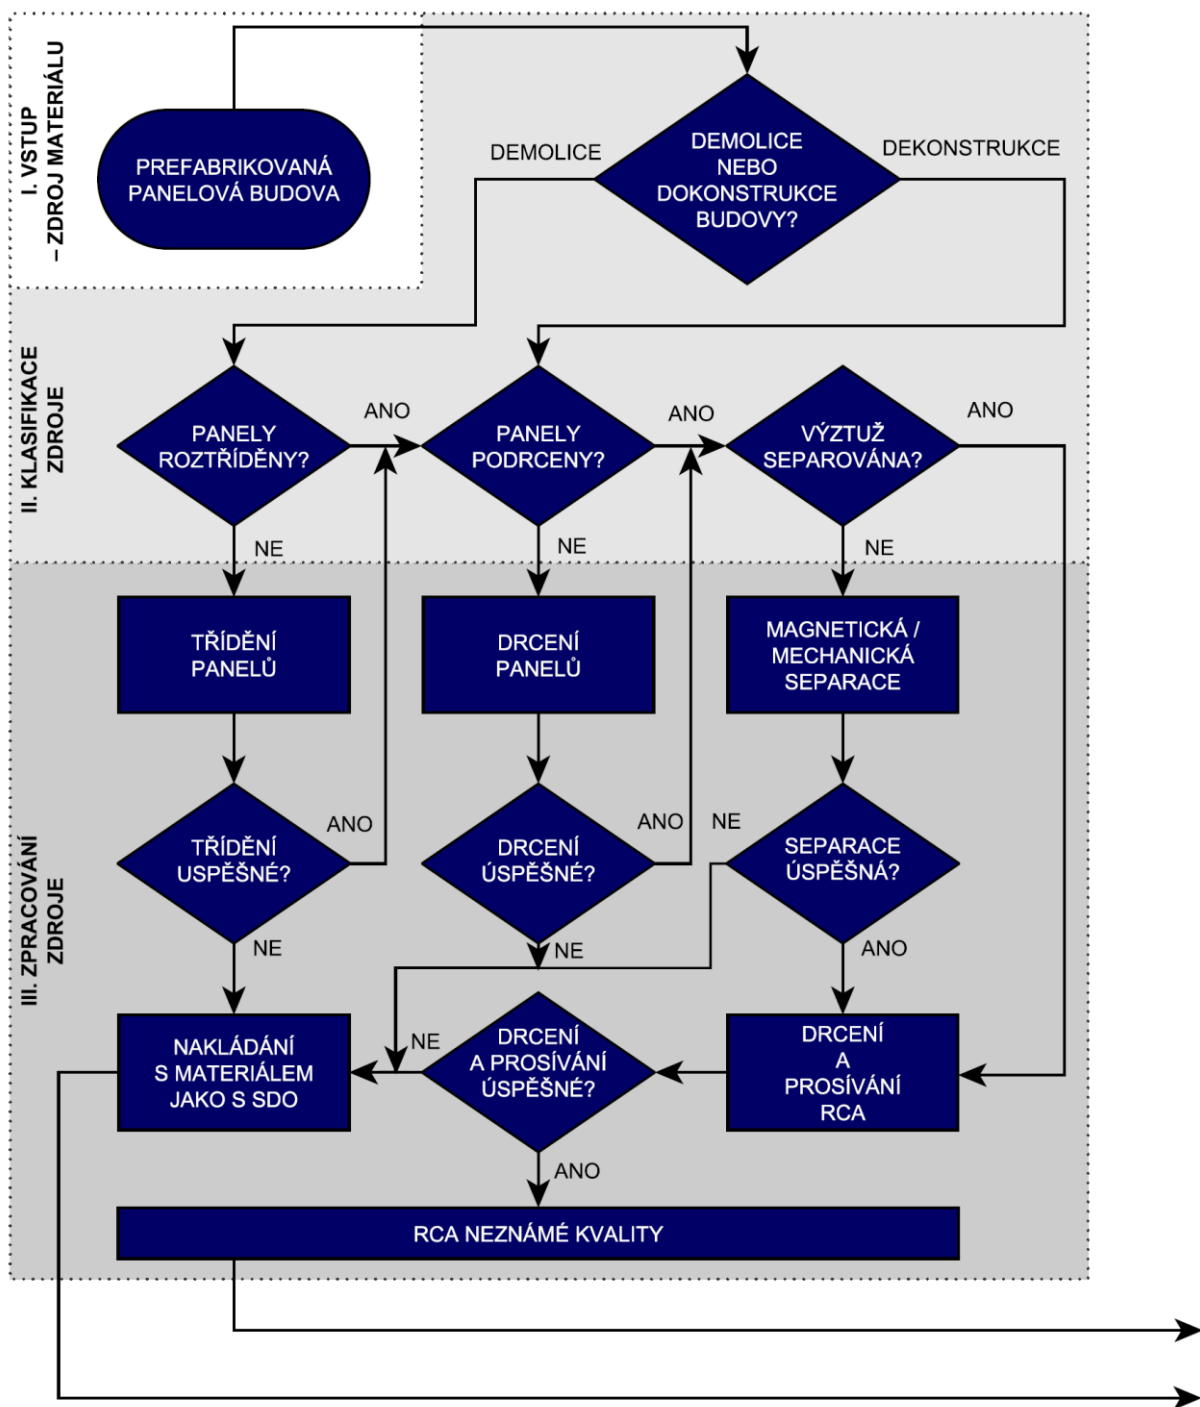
I. VSTUP – ZDROJ MATERIÁLU

PREFABRIKOVANÁ PANELOVÁ BUDOVA

DEMOLICE

DEMOLICE NEBO DOKONSTRUKCE BUDOVY?

DEKONSTRUKCE

II. KLASIFIKACE ZDROJE

PANELY ROZTŘÍDĚNY?

ANO

PANELY PODRCENY?

ANO

VÝZTUŽ SEPAROVÁNA?

ANO

NE

NE

NE

III. ZPRACOVÁNÍ ZDROJE

TŘÍDĚNÍ PANELŮ

DRCENÍ PANELŮ

MAGNETICKÁ / MECHANICKÁ SEPARACE

ANO

TŘÍDĚNÍ USPĚŠNÉ?

ANO

DRCENÍ ÚSPĚŠNÉ?

NE

SEPARACE ÚSPĚŠNÁ?

NE

NE

ANO

NAKLÁDÁNÍ S MATERIÁLEM JAKO S SDO

NE

DRCENÍ A PROSÍVÁNÍ ÚSPĚŠNÉ?

DRCENÍ A PROSÍVÁNÍ RCA

ANO

RCA NEZNÁMÉ KVALITY